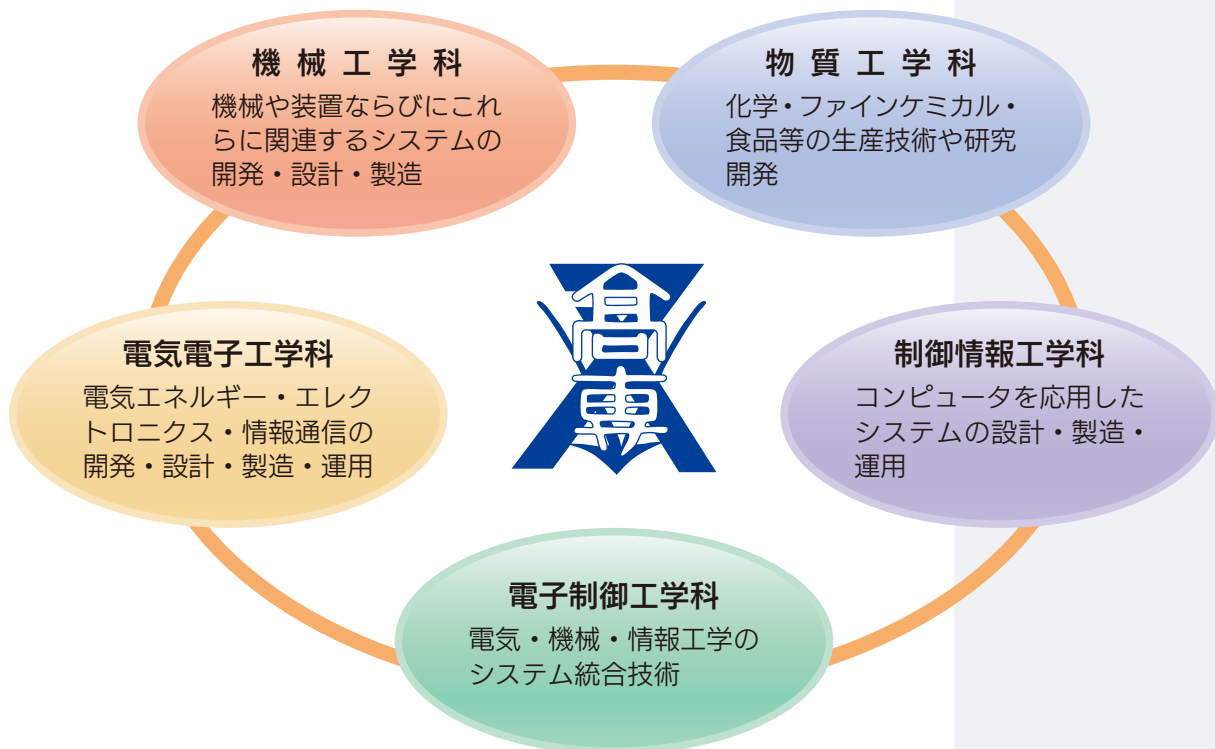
機械工学科
機械や装置ならびにこれらに関連するシステムの開発・設計・製造

物質工学科
化学・ファインケミカル・食品等の生産技術や研究開発

高專

電気電子工学科
電気エネルギー・エレクトロニクス・情報通信の開発・設計・製造・運用

制御情報工学科
コンピュータを応用したシステムの設計・製造・運用

電子制御工学科
電気・機械・情報工学のシステム統合技術